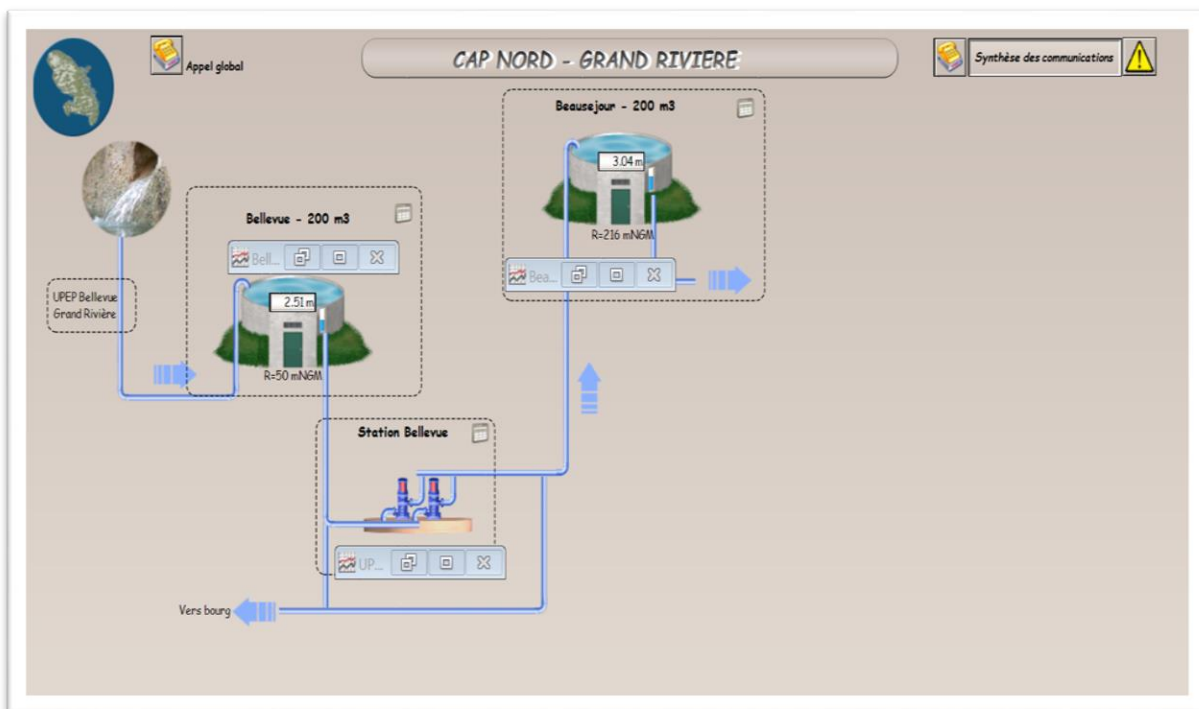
Appel global

CAP NORD - GRAND RIVIERE

Synthèse des communications

Beausejour - 200 m3

3.04 m

R=216 mNGM

Bea...

Bellevue - 200 m3

Bell...

2.51 m

R=50 mNGM

UPEP Bellevue Grand Rivière

Station Bellevue

UP...

Vers bourg